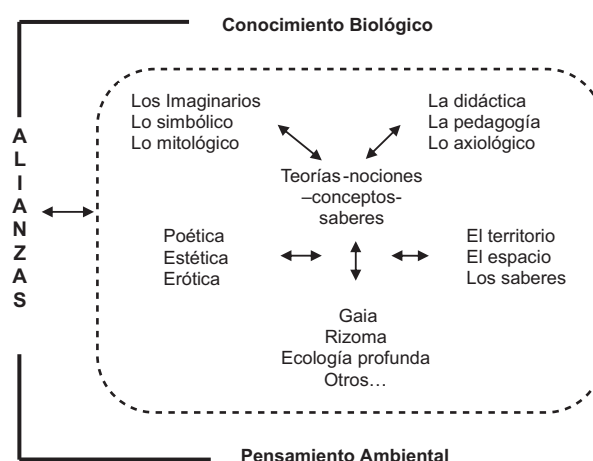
Conocimiento Biológico

A
L
I
A
N
Z
A
S

Los Imaginarios
Lo simbólico
Lo mitológico

La didáctica
La pedagogía
Lo axiológico

Teorías-nociones –conceptos-saberes

Poética
Estética
Erótica

El territorio
El espacio
Los saberes

Gaia
Rizoma
Ecología profunda
Otros…

Pensamiento Ambiental